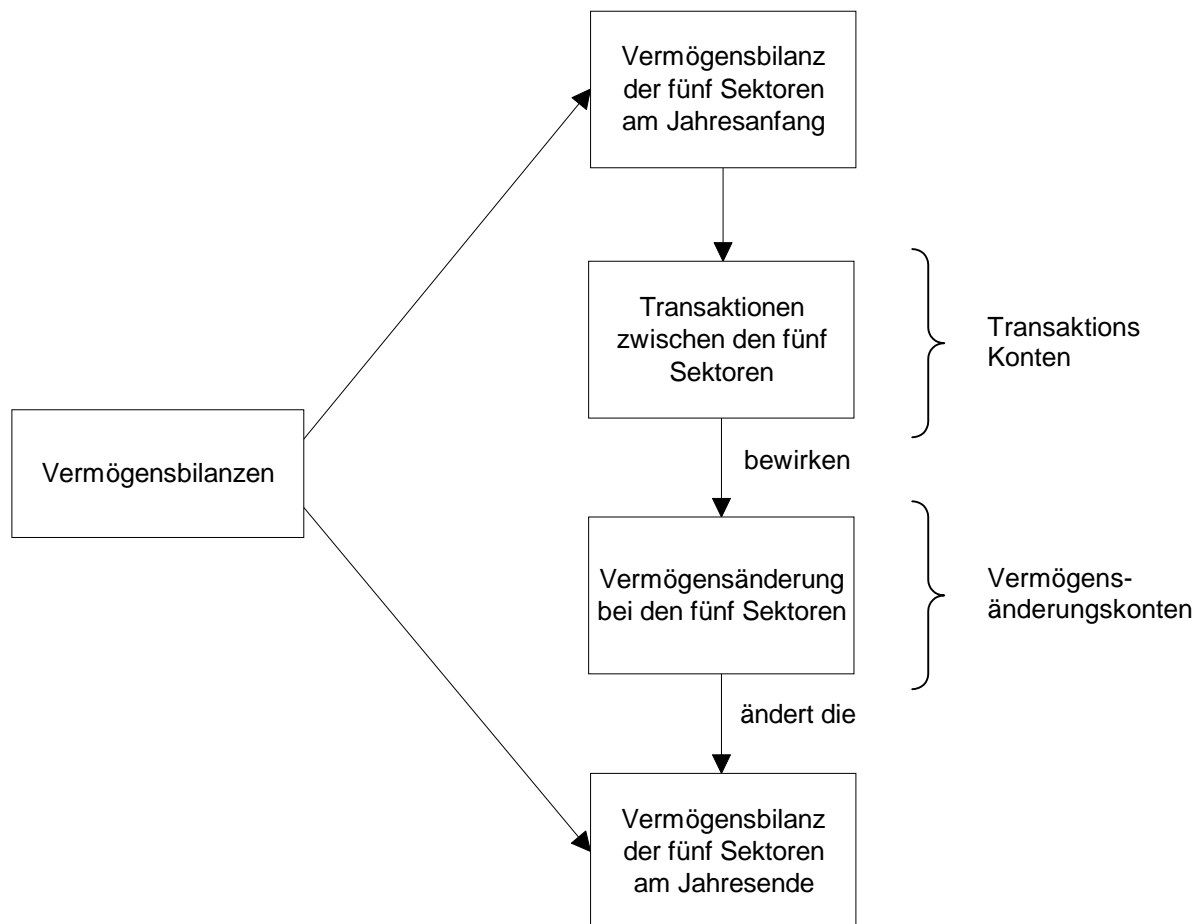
Vermögensbilanz der fünf Sektoren am Jahresanfang

Transaktionen zwischen den fünf Sektoren

Transaktions Konten

Vermögensbilanzen

bewirken

Vermögensänderung bei den fünf Sektoren

Vermögensänderungskonten

ändert die

Vermögensbilanz der fünf Sektoren am Jahresende